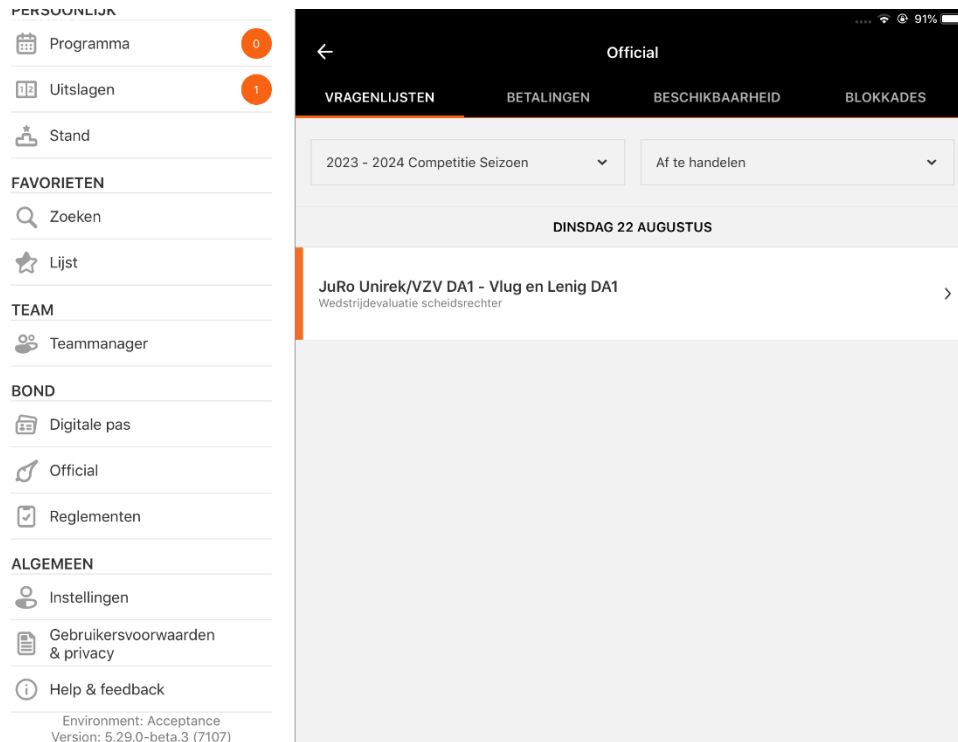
PERSOONLIJK
Programma 0
Uitslagen 1
Stand
FAVORIETEN
Zoeken
Lijst
TEAM
Teammanager
BOND
Digitale pas
Official
Reglementen
ALGEMEEN
Instellingen
Gebruikersvoorwaarden & privacy
Help & feedback
Environment: Acceptance
Version: 5.29.0-beta.3 (7107)

91%

Official

VRAGENLIJSTEN BETALINGEN BESCHIKBAARHEID BLOKKADES

2023 - 2024 Competitie Seizoen

Af te handelen

DINSDAG 22 AUGUSTUS

JuRo Unirek/VZV DA1 - Vlug en Lenig DA1
Wedstrijdevaluatie scheidsrechter